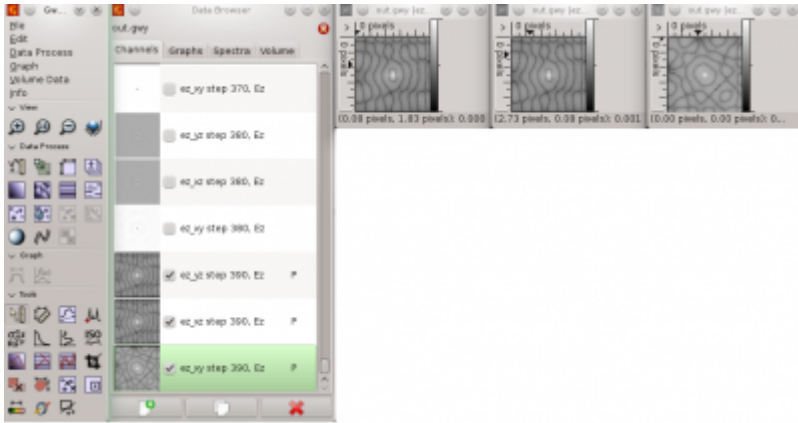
Gw...
File
Edit
Data Process
Graph
Volume Data
Info
View
Data Process
Graph
Tools

Data Browser
out.gwy
Channels Graphs Spectra Volume
ez_xy step 370, Ez
ez_yz step 380, Ez
ez_xz step 380, Ez
ez_xy step 380, Ez
ez_yz step 390, Ez P
ez_xz step 390, Ez P
ez_xy step 390, Ez P

out.gwy [ez...
0 pixels
(0.00 pixels, 1.83 pixels): 0.000

out.gwy [ez...
0 pixels
(2.73 pixels, 0.00 pixels): 0.001

out.gwy [ez...
0 pixels
(0.00 pixels, 0.00 pixels): 0...